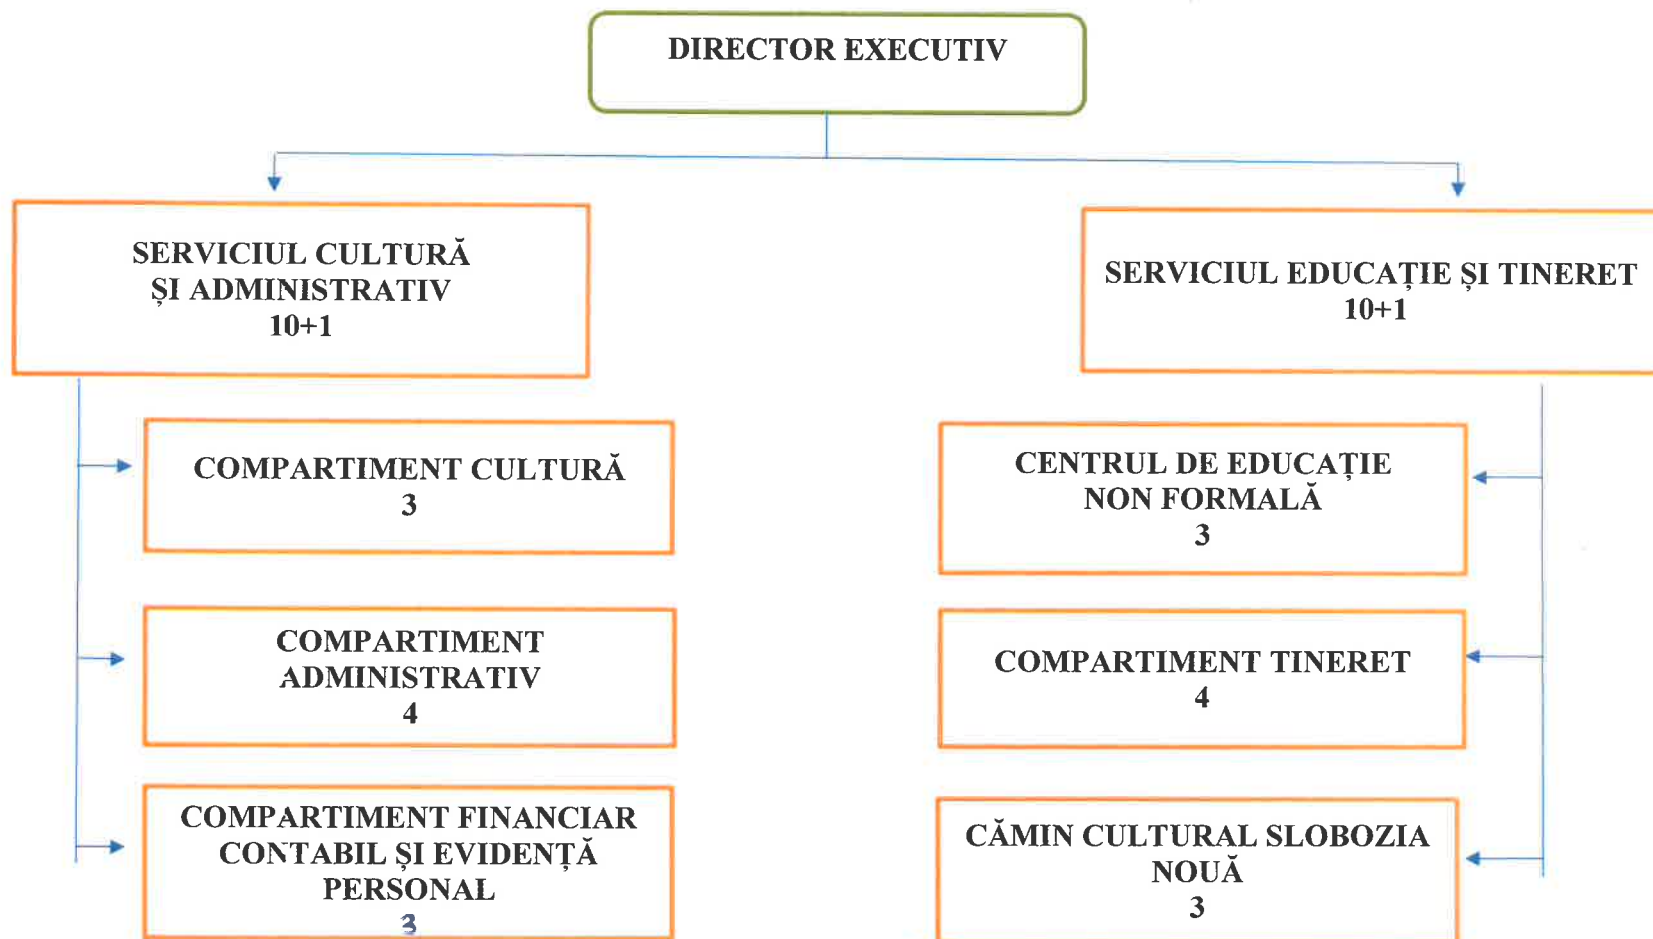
DIRECTOR EXECUTIV

SERVICIUL CULTURĂ ȘI ADMINISTRATIV
10+1

SERVICIUL EDUCAȚIE ȘI TINERET
10+1

COMPARTIMENT CULTURĂ
3

COMPARTIMENT ADMINISTRATIV
4

COMPARTIMENT FINANCIAR CONTABIL ȘI EVIDENȚĂ PERSONAL
3

CENTRUL DE EDUCAȚIE NON FORMALĂ
3

COMPARTIMENT TINERET
4

CĂMIN CULTURAL SLOBOZIA NOUĂ
3